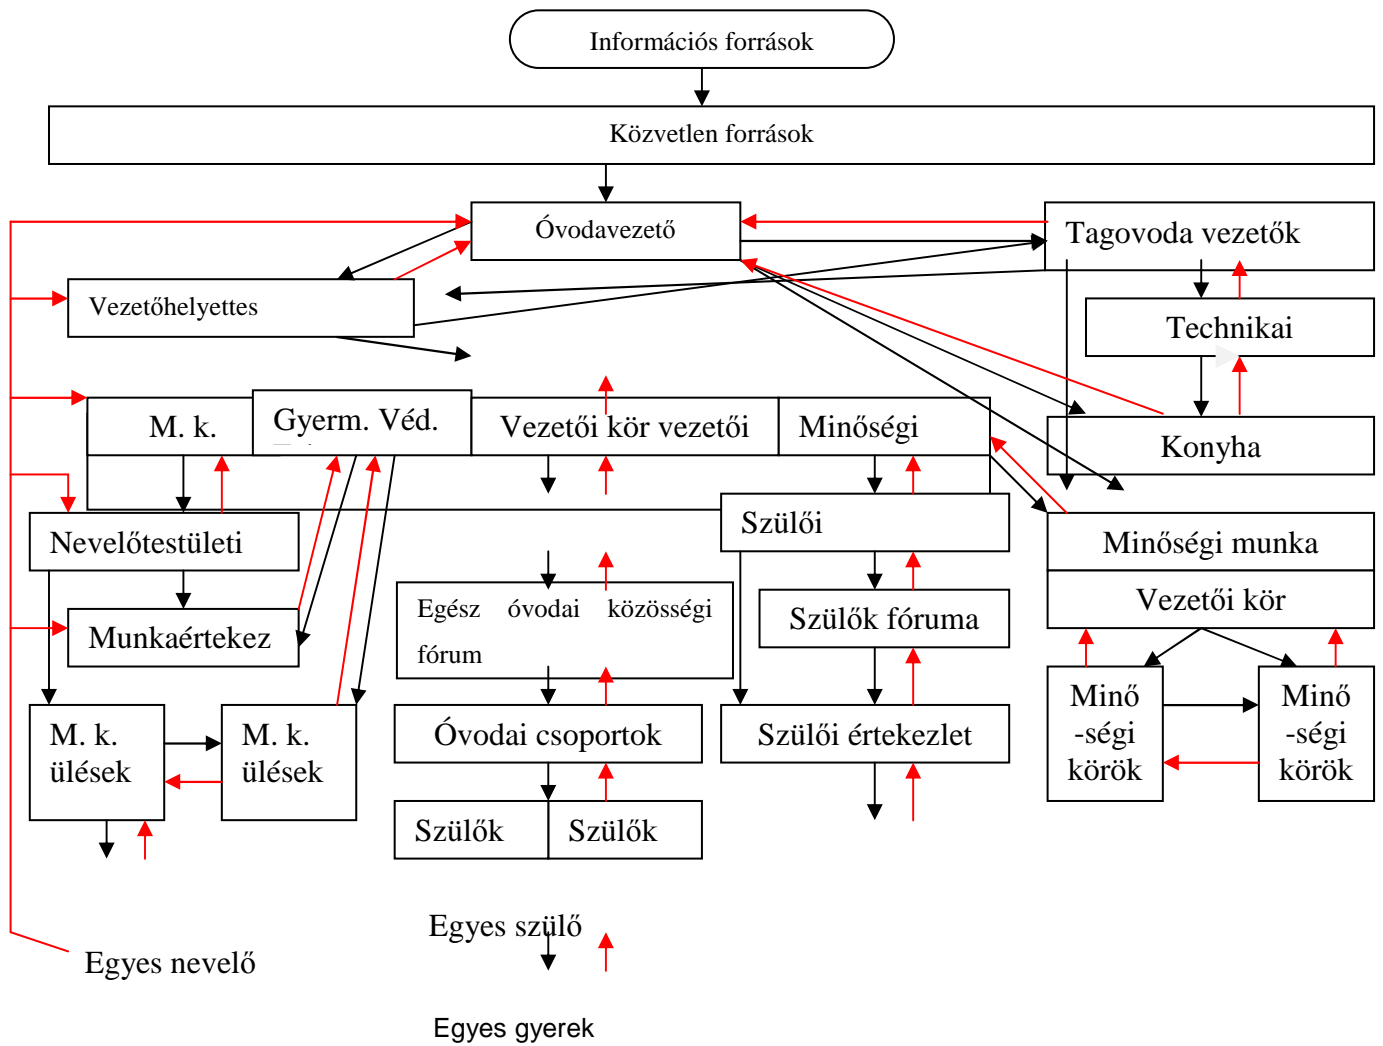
Információs források

Közvetlen források

Óvodavezető

Tagovoda vezetők

Vezetőhelyettes

Technikai

Konyha

M. k.

Gyerm. Véd.

Vezetői kör vezetői

Minőségi

Nevelőtestületi

Szülői

Minőségi munka

Vezetői kör

Munkaértekez

Egész óvodai közösségi fórum

Szülők fóruma

M. k. ülések

M. k. ülések

Óvodai csoportok

Szülői értekezlet

Minő -ségi körök

Minő -ségi körök

Szülők

Szülők

Egyes szülő

Egyes nevelő

Egyes gyerek